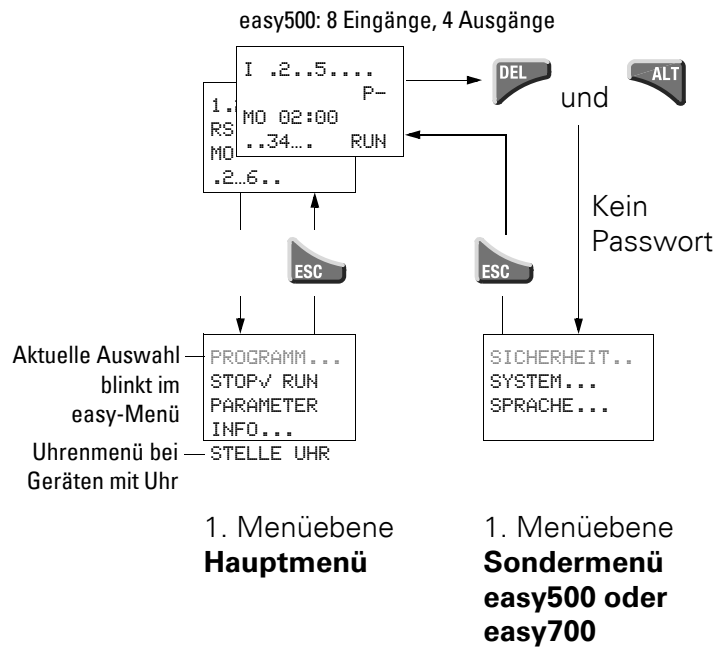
easy500: 8 Eingänge, 4 Ausgänge

I .2..5....
P-
MO 02:00
..34.... RUN

1.
RS
MO
.2..6..

DEL
und
ALT

Kein Passwort

ESC

ESC

Aktuelle Auswahl blinkt im easy-Menü

PROGRAMM...
STOP√ RUN
PARAMETER
INFO...
STELLE UHR

Uhrenmenü bei Geräten mit Uhr

SICHERHEIT..
SYSTEM...
SPRACHE...

1. Menüebene
**Hauptmenü**

1. Menüebene
**Sondermenü easy500 oder easy700**